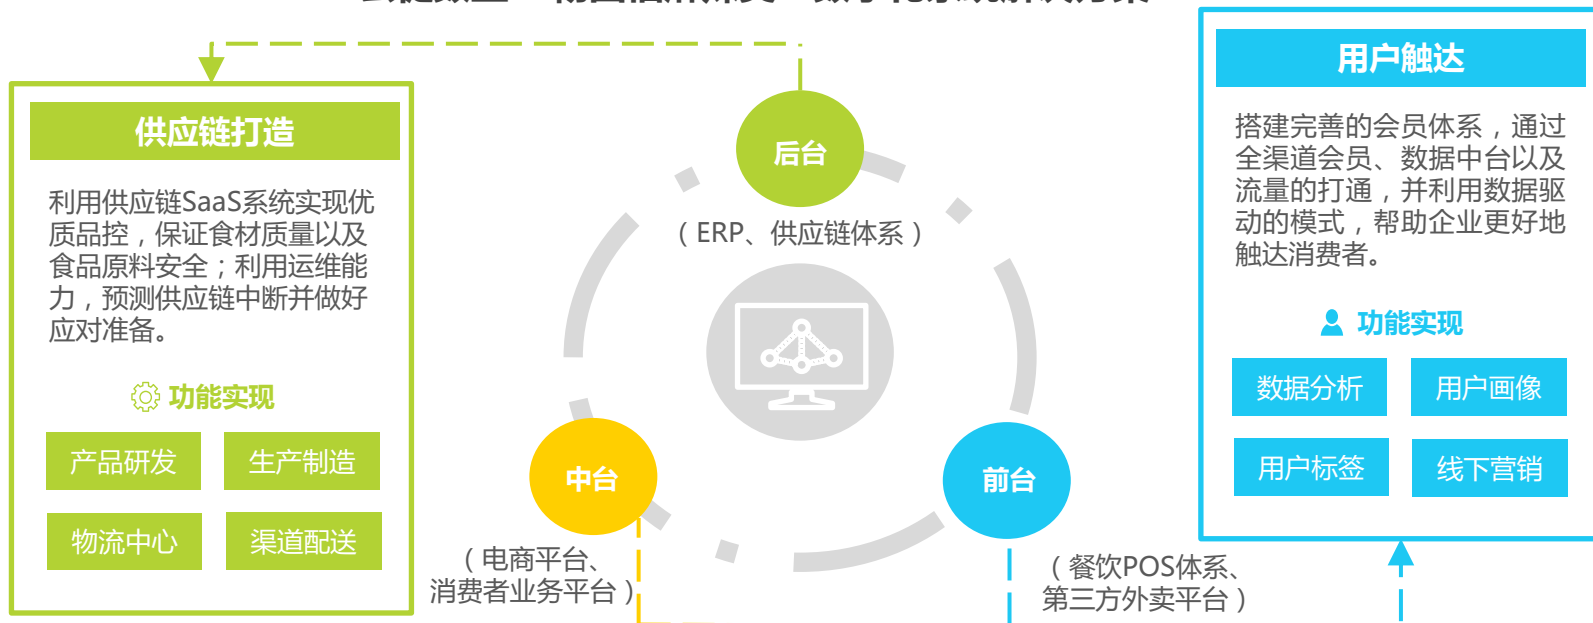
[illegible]

供应链打造

利用供应链SaaS系统实现优质品控，保证食材质量以及食品原料安全；利用运维能力，预测供应链中断并做好应对准备。

功能实现

| 产品研发 | 生产制造 |
|---|---|
| 物流中心 | 渠道配送 |

后台

（ERP、供应链体系）

中台

（电商平台、消费者业务平台）

前台

（餐饮POS体系、第三方外卖平台）

用户触达

搭建完善的会员体系，通过全渠道会员、数据中台以及流量的打通，并利用数据驱动的模式，帮助企业更好地触达消费者。

功能实现

| 数据分析 | 用户画像 |
|---|---|
| 用户标签 | 线下营销 |